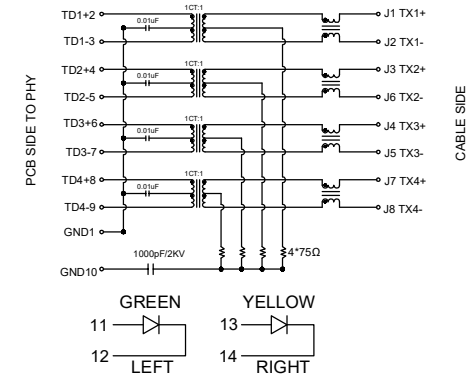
PCB SIDE TO PHY

TD1+2
0.01uF
1CT:1
TD1-3
TD2+4
0.01uF
1CT:1
TD2-5
TD3+6
0.01uF
1CT:1
TD3-7
TD4+8
0.01uF
1CT:1
TD4-9
GND1
1000pF/2KV
GND10
4*75Ω

J1 TX1+
J2 TX1-
J3 TX2+
J6 TX2-
J4 TX3+
J5 TX3-
J7 TX4+
J8 TX4-

CABLE SIDE

GREEN
11
12
LEFT

YELLOW
13
14
RIGHT